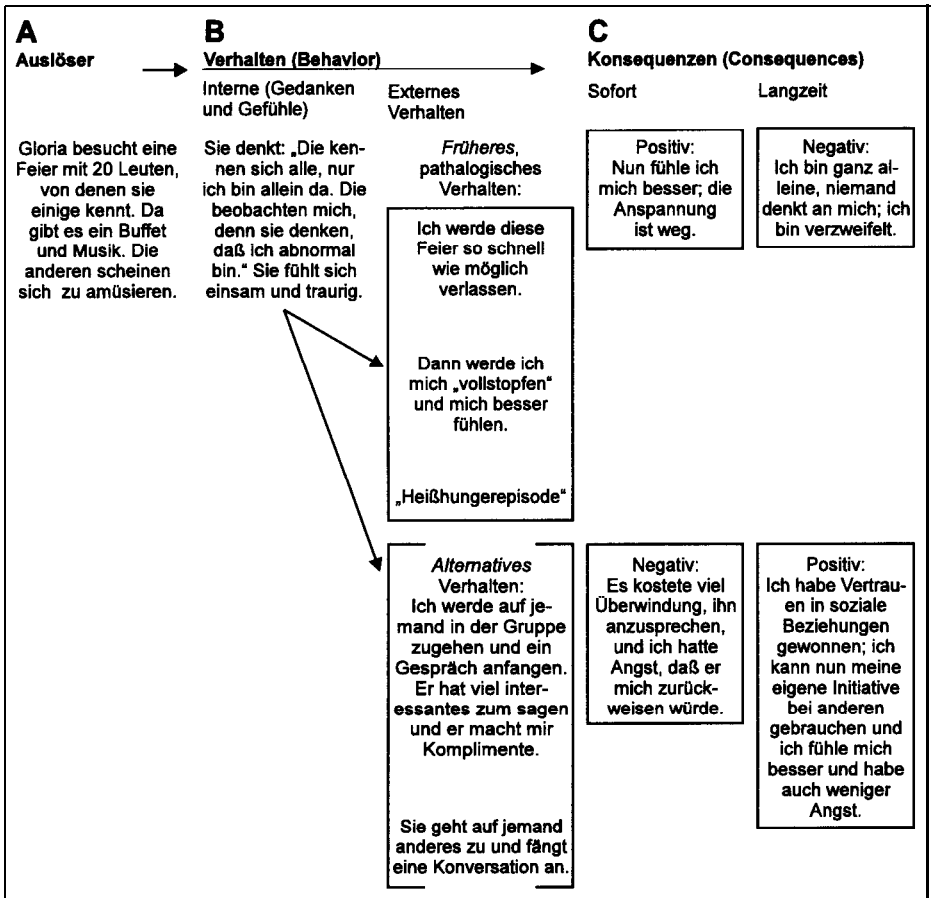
A
Auslöser

B
Verhalten (Behavior)

Interne (Gedanken und Gefühle)

Externes Verhalten

C
Konsequenzen (Consequences)

Sofort

Langzeit

Gloria besucht eine Feier mit 20 Leuten, von denen sie einige kennt. Da gibt es ein Buffet und Musik. Die anderen scheinen sich zu amüsieren.

Sie denkt: „Die kennen sich alle, nur ich bin allein da. Die beobachten mich, denn sie denken, daß ich abnormal bin." Sie fühlt sich einsam und traurig.

Früheres, pathalogisches Verhalten:

Ich werde diese Feier so schnell wie möglich verlassen.

Dann werde ich mich „vollstopfen" und mich besser fühlen.

„Heißhungerepisode"

Positiv:
Nun fühle ich mich besser; die Anspannung ist weg.

Negativ:
Ich bin ganz alleine, niemand denkt an mich; ich bin verzweifelt.

Alternatives Verhalten:
Ich werde auf jemand in der Gruppe zugehen und ein Gespräch anfangen. Er hat viel interessantes zum sagen und er macht mir Komplimente.

Sie geht auf jemand anderes zu und fängt eine Konversation an.

Negativ:
Es kostete viel Überwindung, ihn anzusprechen, und ich hatte Angst, daß er mich zurückweisen würde.

Positiv:
Ich habe Vertrauen in soziale Beziehungen gewonnen; ich kann nun meine eigene Initiative bei anderen gebrauchen und ich fühle mich besser und habe auch weniger Angst.